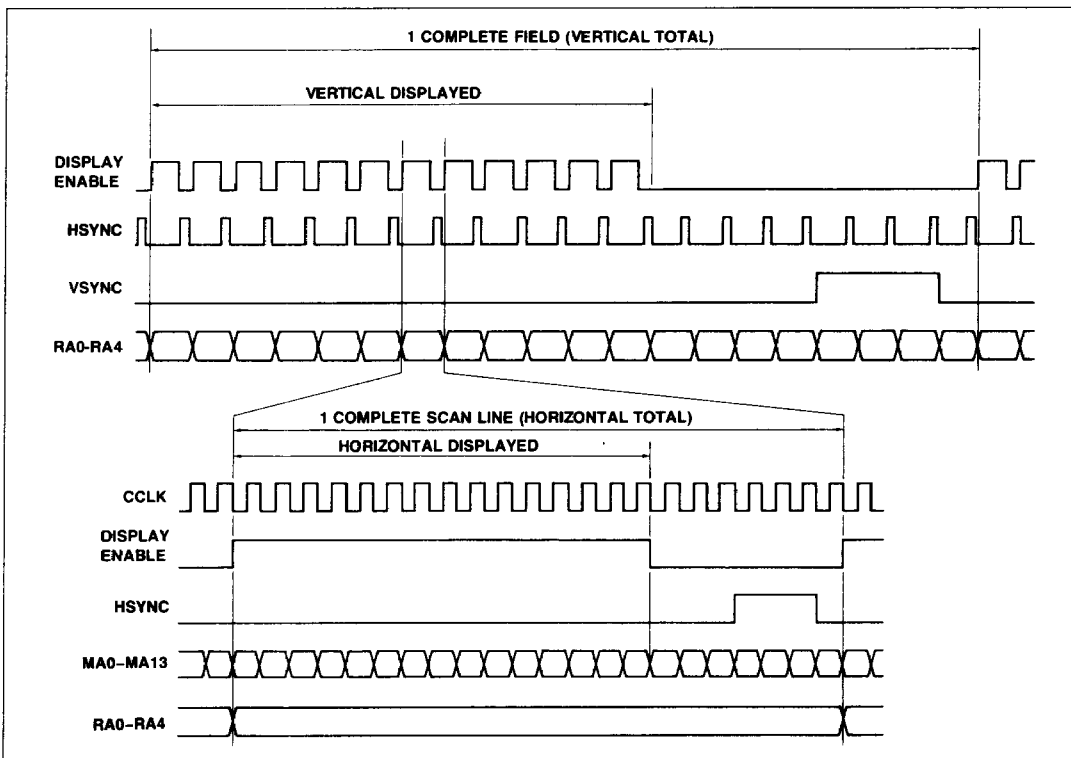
1 COMPLETE FIELD (VERTICAL TOTAL)

VERTICAL DISPLAYED

DISPLAY ENABLE

HSYNC

VSYNC

RA0-RA4

1 COMPLETE SCAN LINE (HORIZONTAL TOTAL)

HORIZONTAL DISPLAYED

CCLK

DISPLAY ENABLE

HSYNC

MA0-MA13

RA0-RA4